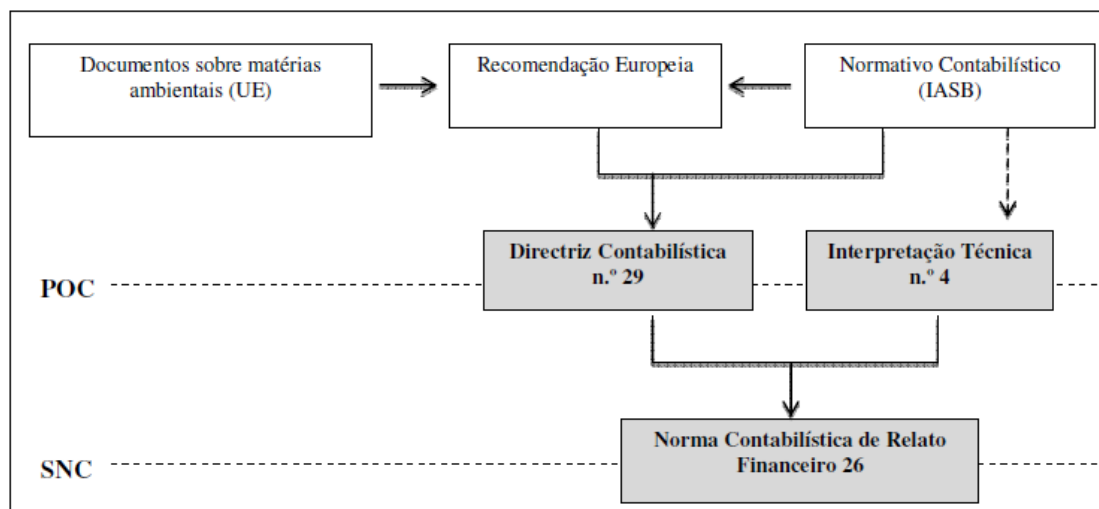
Documentos sobre matérias ambientais (UE)

Recomendação Europeia

Normativo Contabilístico (IASB)

POC

Directriz Contabilística n.º 29

Interpretação Técnica n.º 4

SNC

Norma Contabilística de Relato Financeiro 26